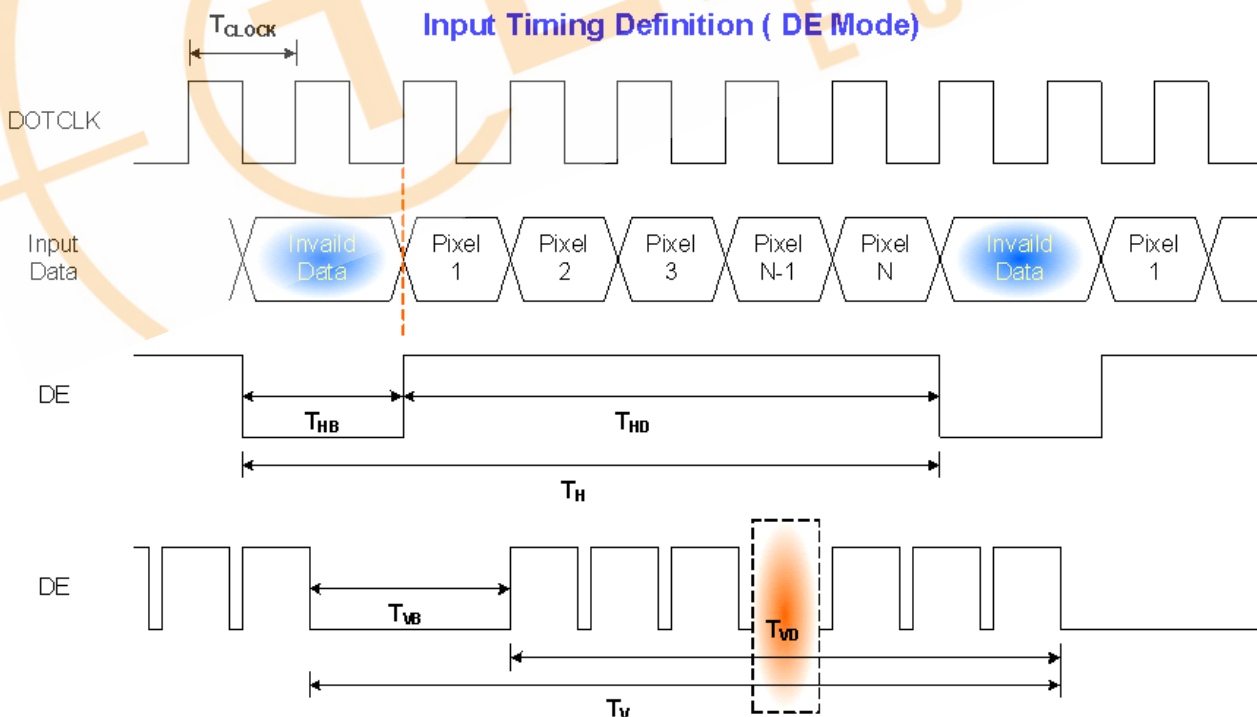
Input Timing Definition ( DE Mode)

$T_{CLOCK}$

DOTCLK

Input Data

Invaild Data

Pixel 1

Pixel 2

Pixel 3

Pixel N-1

Pixel N

Invaild Data

Pixel 1

DE

$T_{HB}$

$T_{HD}$

$T_{H}$

DE

$T_{VB}$

$T_{VD}$

$T_{V}$